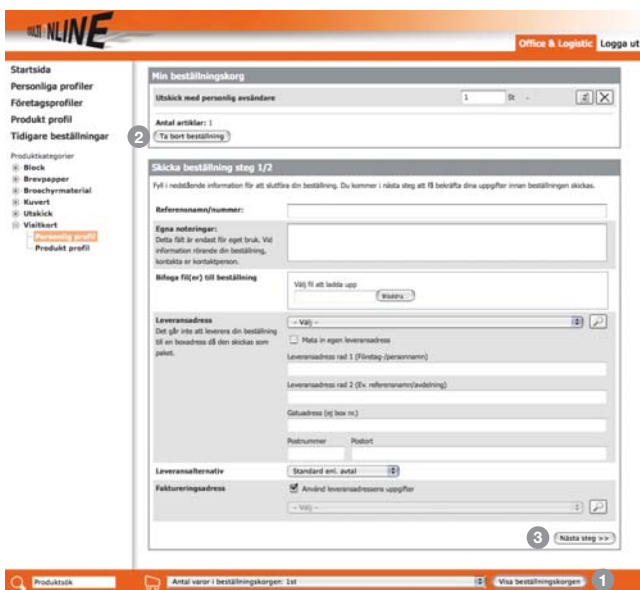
MULTI NLINE

Office & Logistic Logga ut

Startsida
Personliga profiler
Företagsprofiler
Produkt profil
Tidigare beställningar

Produktkategorier
Block
Brevpapper
Broschyrmaterial
Kuvert
Utskick
Visitkort
Personlig profil
Produkt profil

Min beställningskorg

Utskick med personlig avsändare 1 St -

Antal artiklar: 1
2 Ta bort beställning

Skicka beställning steg 1/2

Fyll i nedstående information för att slutföra din beställning. Du kommer i nästa steg att få bekräfta dina uppgifter innan beställningen skickas.

Referensnamn/nummer:

Egna noteringar:
Detta fält är endast för eget bruk. Vid information rörande din beställning, kontakta er kontaktperson.

Bifoga fil(er) till beställning
Välj fil att ladda upp
Bläddra...

Leveransadress
Det går inte att leverera din beställning till en boxadress då den skickas som paket.
-- Välj --
Mata in egen leveransadress
Leveransadress rad 1 (Företag-/personnamn)
Leveransadress rad 2 (Ex. referensnamn/avdelning)
Gatuadress (ej box nr.)
Postnummer Postort

Leveransalternativ
Standard enl. avtal

Faktureringsadress
Använd leveransadressens uppgifter
-- Välj --

3 Nästa steg >>

Produktsök
Antal varor i beställningskorgen: 1st
Visa beställningskorgen 1